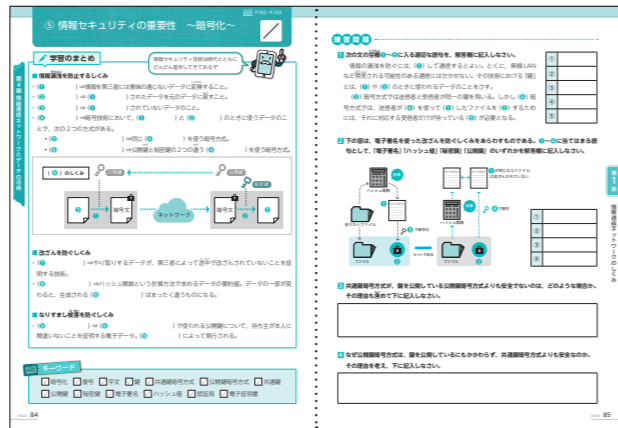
P.102 〜P.103

⑤ 情報セキュリティの重要性 〜暗号化〜

学習のまとめ

情報セキュリティ技術は時代とともにどんどん進歩してきているね

第4章 情報通信ネットワークとデータの活用

■ 情報漏洩を防止するしくみ
・(① ) ⇒情報を第三者には意味の通じないデータに変換すること。
・(② ) ⇒ (①) されたデータを元のデータに戻すこと。
・(③ ) ⇒ (①) されていないデータのこと。
・(④ ) ⇒暗号技術において、(①) と (②) のときに使うデータのことで、次の2つの方式がある。
・(⑤ ) ⇒同じ (④) を使う暗号方式。
・(⑥ ) ⇒公開鍵と秘密鍵の2つの違う (④) を使う暗号方式。

(⑤) のしくみ
共通鍵
暗号文
ネットワーク
暗号文
共通鍵

■ 改ざんを防ぐしくみ
・(⑦ ) ⇒やり取りするデータが、第三者によって途中で改ざんされていないことを証明する技術。
・(⑧ ) ⇒ハッシュ関数という計算方法で求めるデータの要約値。データの一部が変わると、生成される (⑧) はまったく違うものになる。

■ なりすまし被害を防ぐしくみ
・(⑨ ) ⇒ (⑥) で使われる公開鍵について、持ち主が本人に間違いないことを証明する電子データ。(⑩ ) によって発行される。

キーワード
□ 暗号化 □ 復号 □ 平文 □ 鍵 □ 共通鍵暗号方式 □ 公開鍵暗号方式 □ 共通鍵
□ 公開鍵 □ 秘密鍵 □ 電子署名 □ ハッシュ値 □ 認証局 □ 電子証明書

84

練習問題

1 次の文の空欄 ①〜⑤ に入る適切な語句を、解答欄に記入しなさい。
情報の漏洩を防ぐには、(①) して通信するとよい。さらに、無線LANなど傍受される可能性のある通信には欠かせない。その技術における「鍵」とは、(②) や (③) のときに使われるデータのことをさす。
(④) 暗号方式では送信者と受信者が同一の鍵を用いる。しかし(⑤) 暗号方式では、送信者が (⑤) を使って (④) したファイルを (②) するためには、それに対応する受信者だけが持っている (⑤) が必要となる。

| ① | |
|---|---|
| ② | |
| ③ | |
| ④ | |
| ⑤ | |

2 下の図は、電子署名を使った改ざんを防ぐしくみをあらわすものである。①〜④に当てはまる語句として、「電子署名」「ハッシュ値」「秘密鍵」「公開鍵」のいずれかを解答欄に記入しなさい。

ハッシュ関数
比較
ハッシュ関数
ファイル
ネット
ファイル
①で暗号化
②
③で復号
④

| ① | |
|---|---|
| ② | |
| ③ | |
| ④ | |

3 共通鍵暗号方式が、鍵を公開している公開鍵暗号方式よりも安全ではないのは、どのような理由か。その理由を考えて下に記入しなさい。

4 なぜ公開鍵暗号方式は、鍵を公開しているにもかかわらず、共通鍵暗号方式よりも安全なのか。その理由を考え、下に記入しなさい。

第1節 情報通信ネットワークのしくみ

85